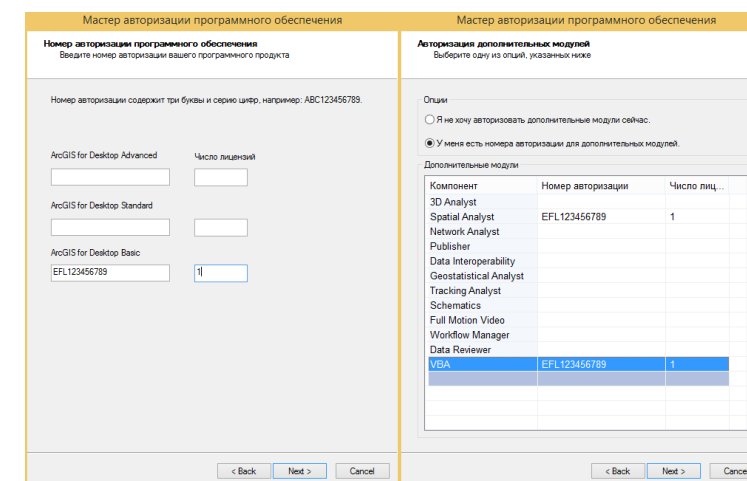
Мастер авторизации программного обеспечения

Номер авторизации программного обеспечения
Введите номер авторизации вашего программного продукта

Номер авторизации содержит три буквы и серию цифр, например: ABC123456789.

ArcGIS for Desktop Advanced

Число лицензий

ArcGIS for Desktop Standard

ArcGIS for Desktop Basic

EFL123456789

1

< Back Next > Cancel

Мастер авторизации программного обеспечения

Авторизация дополнительных модулей
Выберите одну из опций, указанных ниже

Опции

Я не хочу авторизовать дополнительные модули сейчас.

У меня есть номера авторизации для дополнительных модулей.

Дополнительные модули

| Компонент | Номер авторизации | Число лиц... |
|---|---|---|
| 3D Analyst | | |
| Spatial Analyst | EFL123456789 | 1 |
| Network Analyst | | |
| Publisher | | |
| Data Interoperability | | |
| Geostatistical Analyst | | |
| Tracking Analyst | | |
| Schematics | | |
| Full Motion Video | | |
| Workflow Manager | | |
| Data Reviewer | | |
| VBA | EFL123456789 | 1 |

< Back Next > Cance